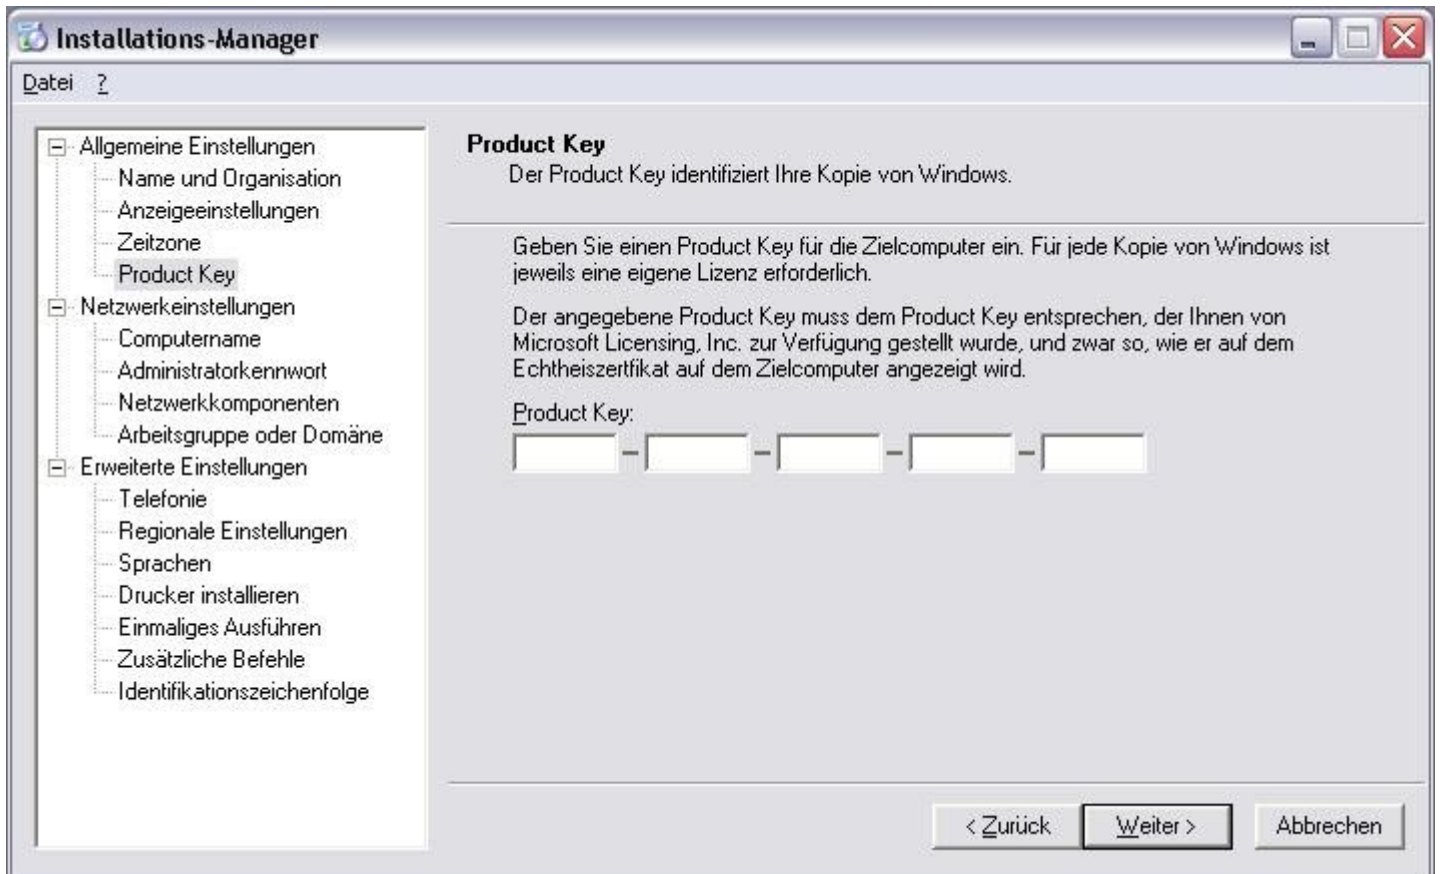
Installations-Manager

Datei ?

Allgemeine Einstellungen
Name und Organisation
Anzeigeeinstellungen
Zeitzone
Product Key
Netzwerkeinstellungen
Computername
Administratorkennwort
Netzwerkkomponenten
Arbeitsgruppe oder Domäne
Erweiterte Einstellungen
Telefonie
Regionale Einstellungen
Sprachen
Drucker installieren
Einmaliges Ausführen
Zusätzliche Befehle
Identifikationszeichenfolge

Product Key
Der Product Key identifiziert Ihre Kopie von Windows.

Geben Sie einen Product Key für die Zielcomputer ein. Für jede Kopie von Windows ist jeweils eine eigene Lizenz erforderlich.

Der angegebene Product Key muss dem Product Key entsprechen, der Ihnen von Microsoft Licensing, Inc. zur Verfügung gestellt wurde, und zwar so, wie er auf dem Echtheiszertfikat auf dem Zielcomputer angezeigt wird.

Product Key:

- - - -

< Zurück Weiter > Abbrechen